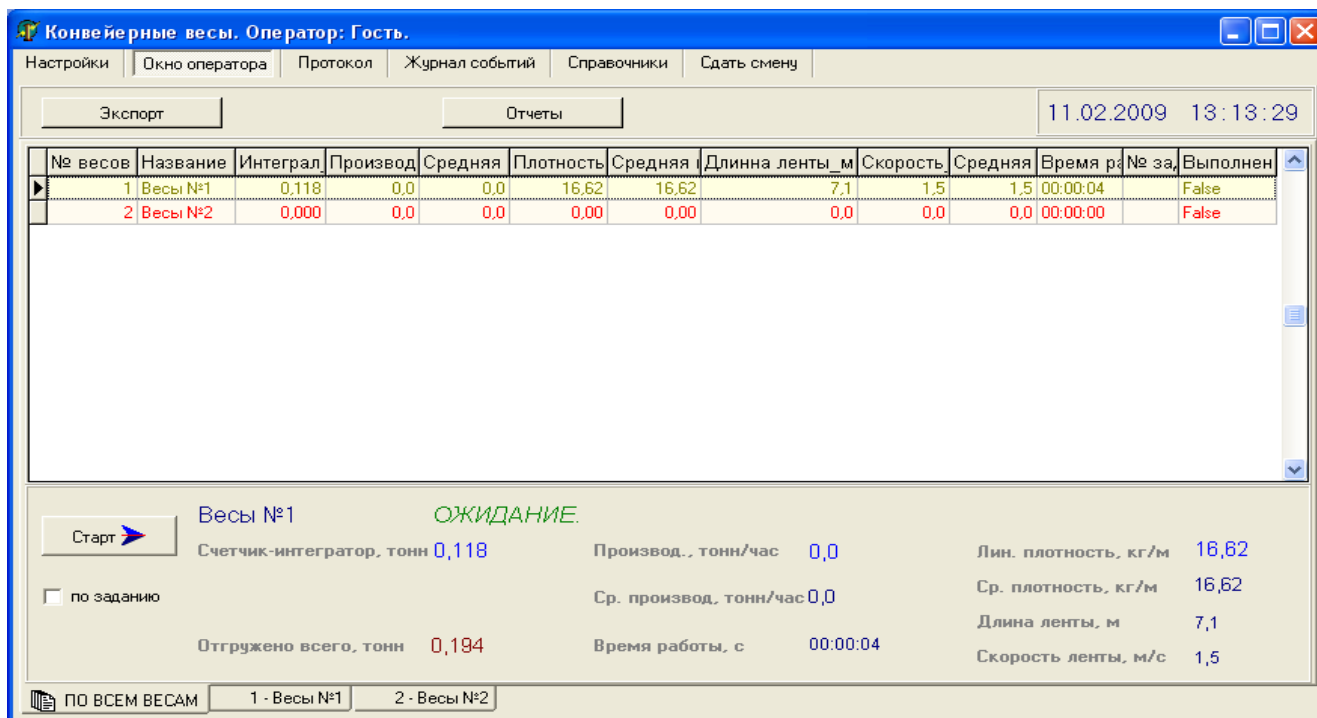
Конвейерные весы. Оператор: Гость.

Настройки | Окно оператора | Протокол | Журнал событий | Справочники | Сдать смену

Экспорт

Отчеты

11.02.2009 13:13:29

| № весов | Название | Интеграл | Производ | Средняя | Плотность | Средняя | Длинна ленты_м | Скорость | Средняя | Время ра | № за | Выполнен |
|---|---|---|---|---|---|---|---|---|---|---|---|---|
| 1 | Весы №1 | 0,118 | 0,0 | 0,0 | 16,62 | 16,62 | 7,1 | 1,5 | 1,5 | 00:00:04 | | False |
| 2 | Весы №2 | 0,000 | 0,0 | 0,0 | 0,00 | 0,00 | 0,0 | 0,0 | 0,0 | 00:00:00 | | False |

Старт

Весы №1

ОЖИДАНИЕ.

Счетчик-интегратор, тонн 0,118

Производ., тонн/час 0,0

Лин. плотность, кг/м 16,62

по заданию

Ср. производ, тонн/час 0,0

Ср. плотность, кг/м 16,62

Длина ленты, м 7,1

Отгружено всего, тонн 0,194

Время работы, с 00:00:04

Скорость ленты, м/с 1,5

ПО ВСЕМ ВЕСАМ | 1 - Весы №1 | 2 - Весы №2